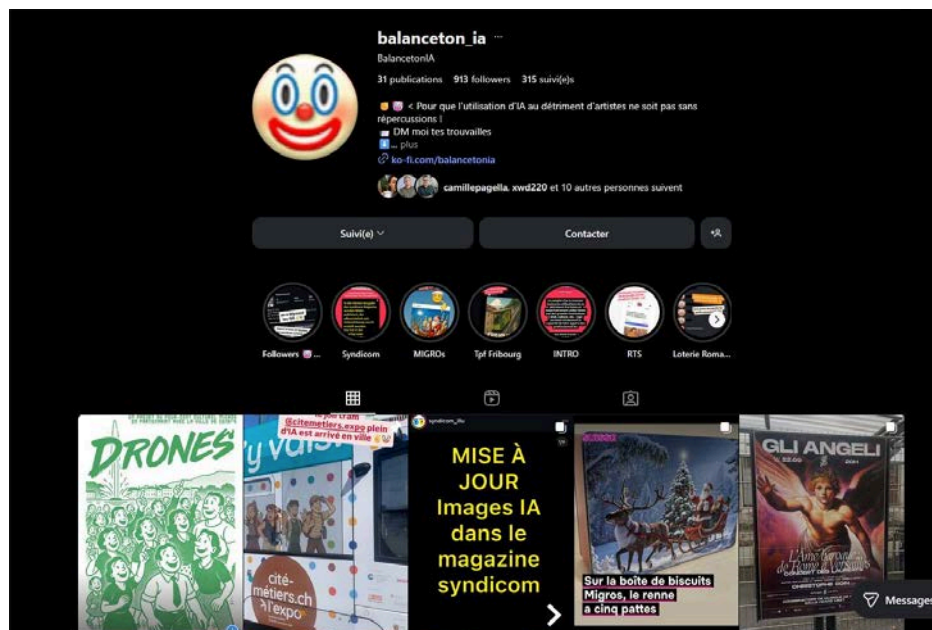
balanceton_ia ···
BalancetonIA
31 publications 913 followers 315 suivi(e)s

< Pour que l'utilisation d'IA au détriment d'artistes ne soit pas sans répercussions !
DM moi tes trouvailles
... plus
ko-fi.com/balancetonia

camillepagella, xwd220 et 10 autres personnes suivent

Suivi(e)
Contacter

Followers
Syndicom
MIGROs
Tpf Fribourg
INTRO
RTS
Loterie Roma...

DRONES

@citemetiers.expo plein d'IA est arrivé en ville

cité-métiers.ch l'expo

syndicom_ch

MISE À JOUR Images IA dans le magazine syndicom

Sur la boîte de biscuits Migros, le renne a cinq pattes

GLI ANGELI

Messages